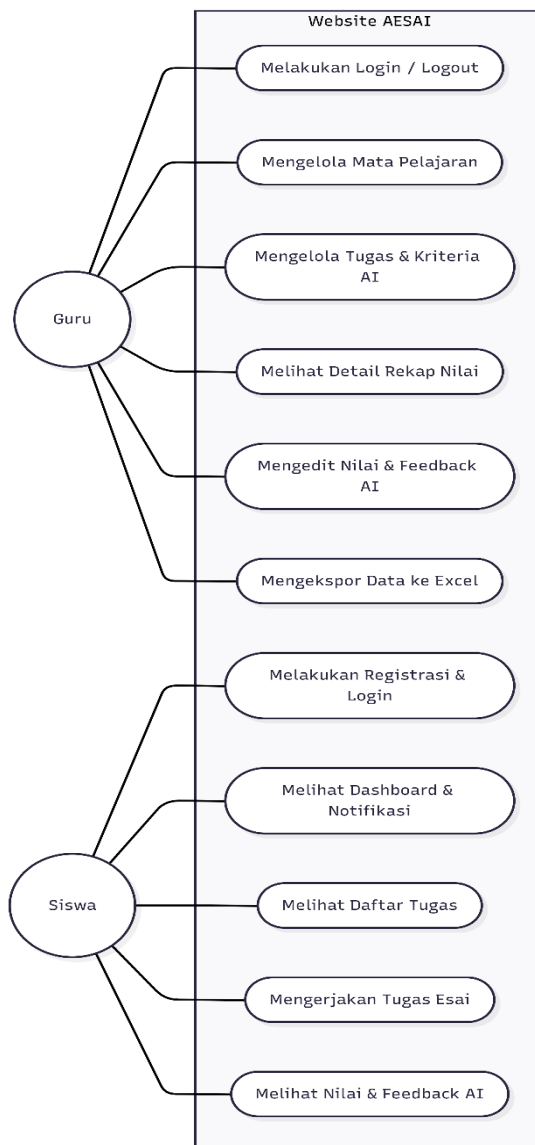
Website AESAI

Melakukan Login / Logout

Mengelola Mata Pelajaran

Mengelola Tugas & Kriteria AI

Guru

Melihat Detail Rekap Nilai

Mengedit Nilai & Feedback AI

Mengekspor Data ke Excel

Melakukan Registrasi & Login

Melihat Dashboard & Notifikasi

Siswa

Melihat Daftar Tugas

Mengerjakan Tugas Esai

Melihat Nilai & Feedback AI